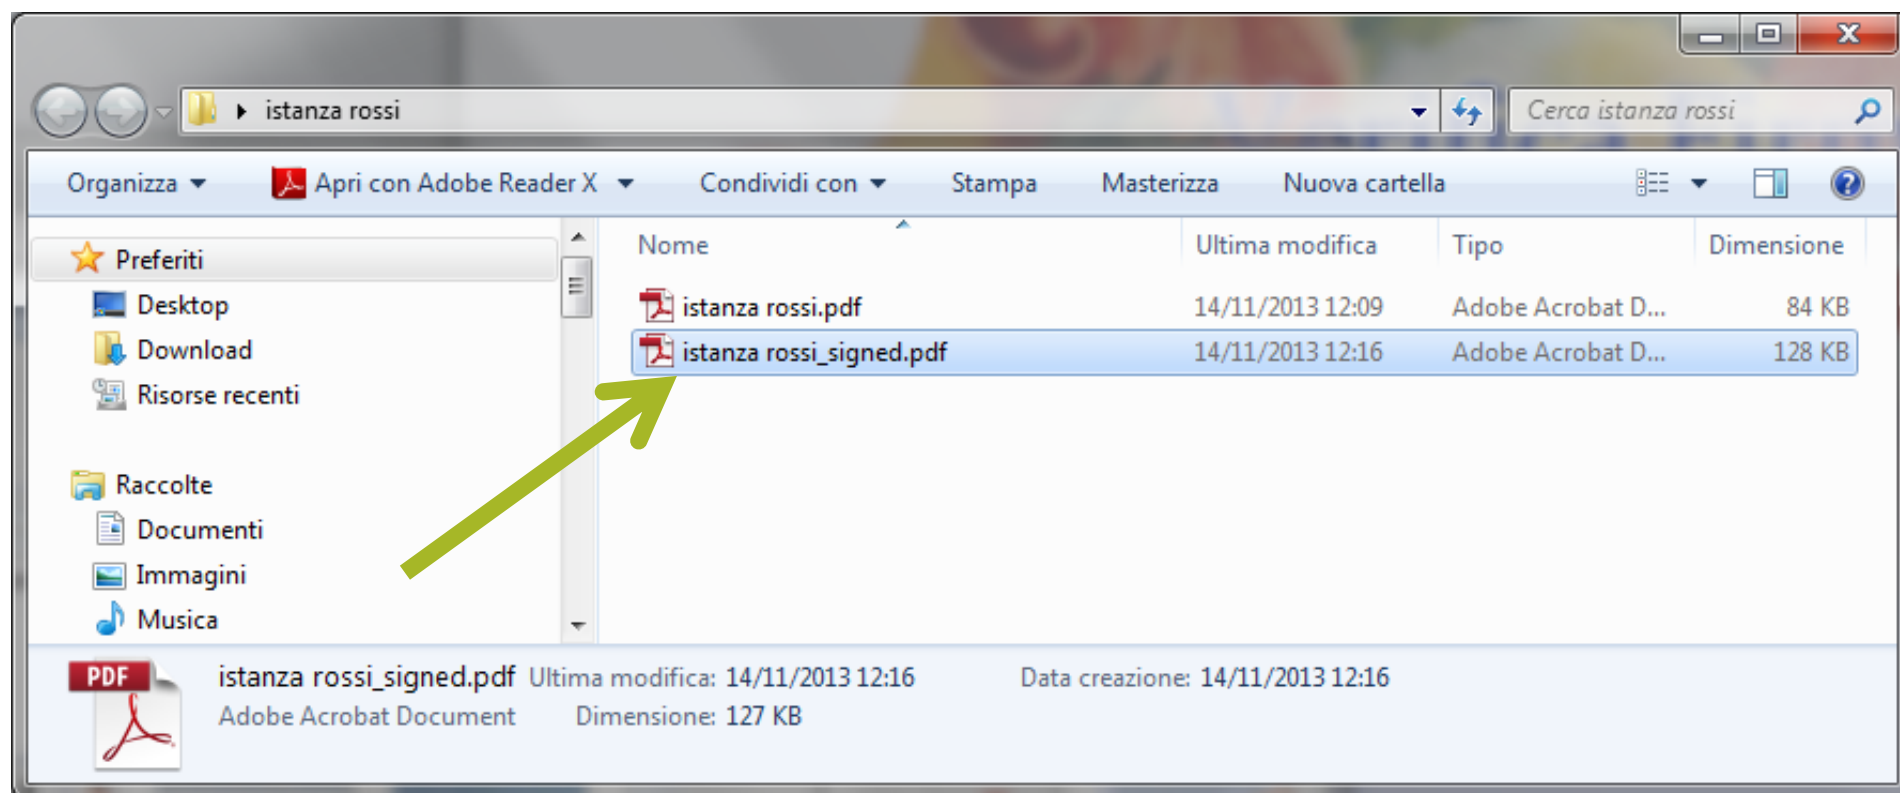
istanza rossi

Cerca istanza rossi

Organizza ▾ Apri con Adobe Reader X ▾ Condividi con ▾ Stampa Masterizza Nuova cartella

Preferiti
Desktop
Download
Risorse recenti

Raccolte
Documenti
Immagini
Musica

| Nome | Ultima modifica | Tipo | Dimensione |
|---|---|---|---|
| istanza rossi.pdf | 14/11/2013 12:09 | Adobe Acrobat D... | 84 KB |
| istanza rossi_signed.pdf | 14/11/2013 12:16 | Adobe Acrobat D... | 128 KB |

PDF

istanza rossi_signed.pdf Ultima modifica: 14/11/2013 12:16 Data creazione: 14/11/2013 12:16
Adobe Acrobat Document Dimensione: 127 KB